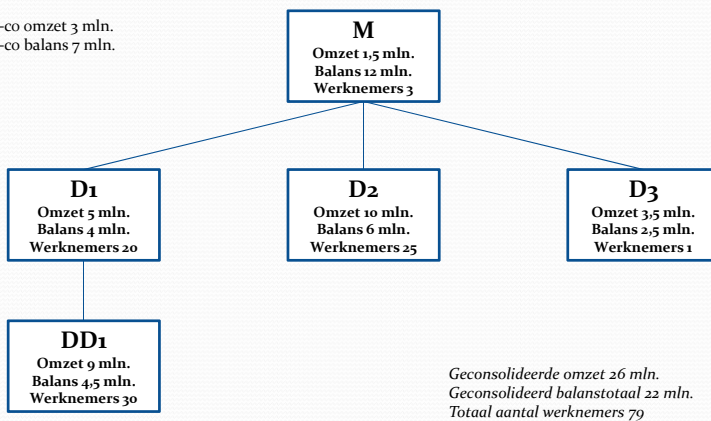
-co omzet 3 mln.
-co balans 7 mln.

M
Omzet 1,5 mln.
Balans 12 mln.
Werknemers 3

D1
Omzet 5 mln.
Balans 4 mln.
Werknemers 20

D2
Omzet 10 mln.
Balans 6 mln.
Werknemers 25

D3
Omzet 3,5 mln.
Balans 2,5 mln.
Werknemers 1

DD1
Omzet 9 mln.
Balans 4,5 mln.
Werknemers 30

*Geconsolideerde omzet 26 mln.*
*Geconsolideerd balanstotaal 22 mln.*
*Totaal aantal werknemers 79*